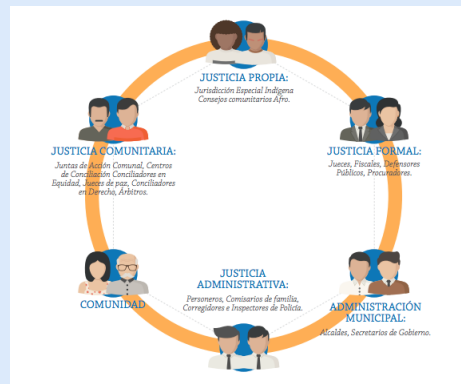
JUSTICIA PROPIA:
Jurisdicción Especial Indígena
Consejos comunitarios Afro.

JUSTICIA COMUNITARIA:
Juntas de Acción Comunal, Centros de Conciliación Conciliadores en Equidad, Jueces de paz, Conciliadores en Derecho, Árbitros.

JUSTICIA FORMAL:
Jueces, Fiscales, Defensores Públicos, Procuradores.

COMUNIDAD

JUSTICIA ADMINISTRATIVA:
Personeros, Comisarios de familia, Corregidores e Inspectores de Policía.

ADMINISTRACIÓN MUNICIPAL:
Alcaldes, Secretarios de Gobierno.